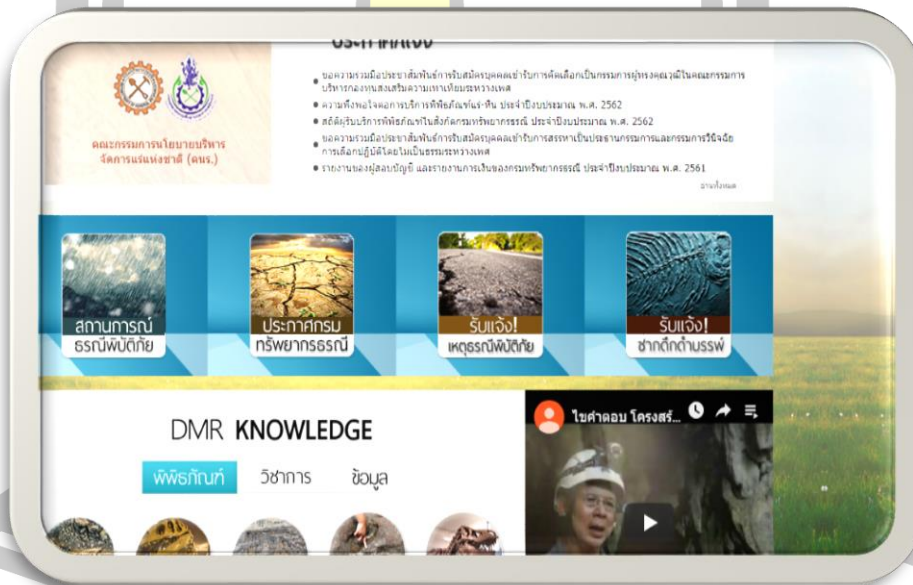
ประกาศแจ้ง

คณะกรรมการนโยบายบริหารจัดการแร่แห่งชาติ (คนร.)

● ขอความร่วมมือประชาสัมพันธ์การรับสมัครบุคคลเข้ารับการคัดเลือกเป็นกรรมการผู้ทรงคุณวุฒิในคณะกรรมการบริหารกองทุนส่งเสริมความเท่าเทียมระหว่างเพศ
● ความพึงพอใจผลการบริการพิพิธภัณฑ์แร่-หิน ประจำปีงบประมาณ พ.ศ. 2562
● สถิติผู้รับบริการพิพิธภัณฑ์ในสังกัดกรมทรัพยากรธรณี ประจำปีงบประมาณ พ.ศ. 2562
● ขอความร่วมมือประชาสัมพันธ์การรับสมัครบุคคลเข้ารับการสรรหาเป็นประธานกรรมการและกรรมการวินิจฉัยการเลือกปฏิบัติโดยไม่เป็นธรรมระหว่างเพศ
● รายงานของผู้สอบบัญชี และรายงานการเงินของกรมทรัพยากรธรณี ประจำปีงบประมาณ พ.ศ. 2561

อ่านทั้งหมด

สถานการณ์ ธรณีพิบัติภัย

ประกาศกรม ทรัพยากรธรณี

รับแจ้ง! เหตุธรณีพิบัติภัย

รับแจ้ง! ซากดึกดำบรรพ์

DMR KNOWLEDGE

พิพิธภัณฑ์ วิชาการ ข้อมูล

ไขคำตอบ โครงสร้...